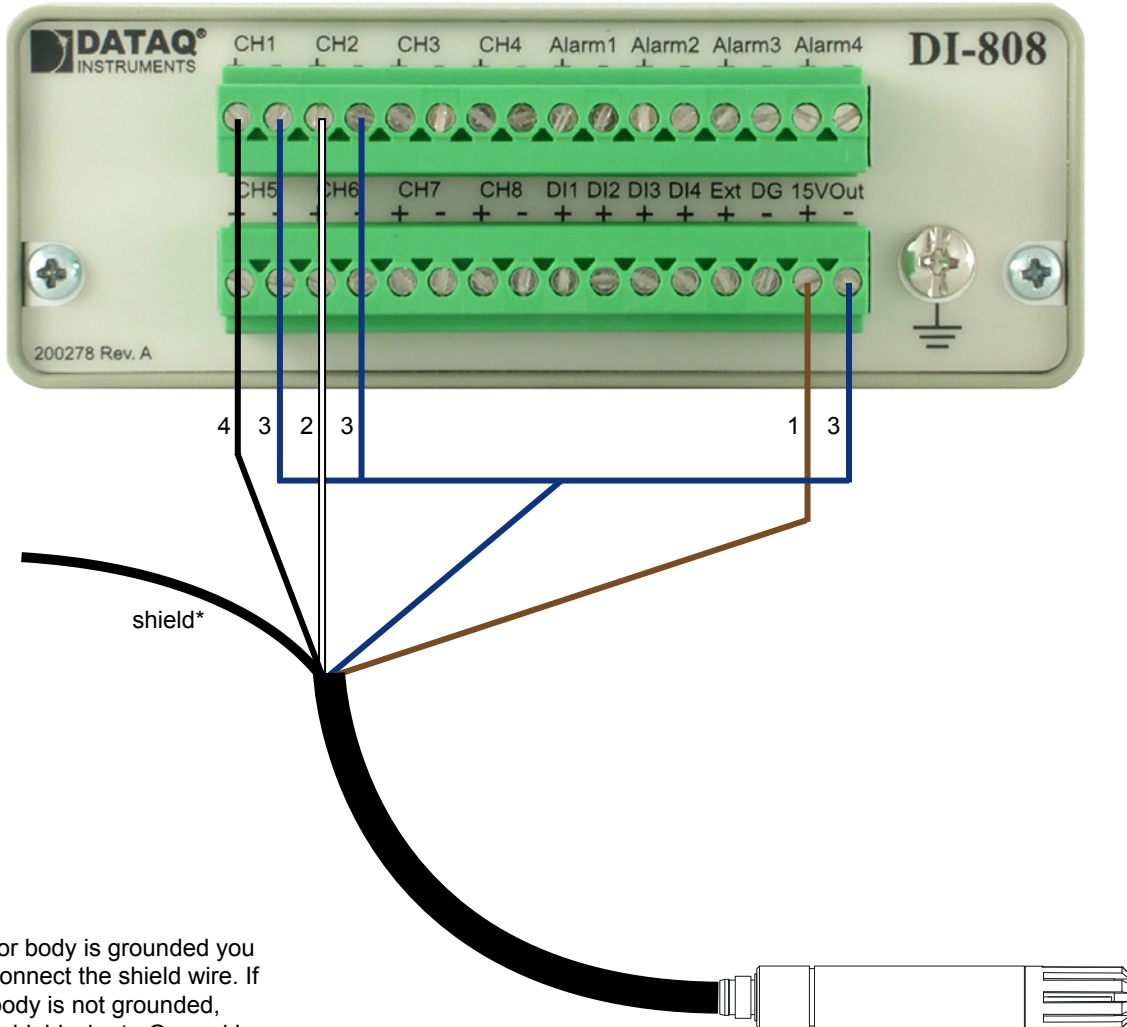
DATAQ® INSTRUMENTS

CH1 CH2 CH3 CH4 Alarm1 Alarm2 Alarm3 Alarm4

+ - + - + - + - + - + - + - + -

DI-808

CH5 CH6 CH7 CH8 DI1 DI2 DI3 DI4 Ext DG 15VOut

+ - + - + - + - + + + + + - + -

200278 Rev. A

4 3 2 3 1 3

shield*

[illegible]or body is grounded you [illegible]onnect the shield wire. If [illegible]ody is not grounded, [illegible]